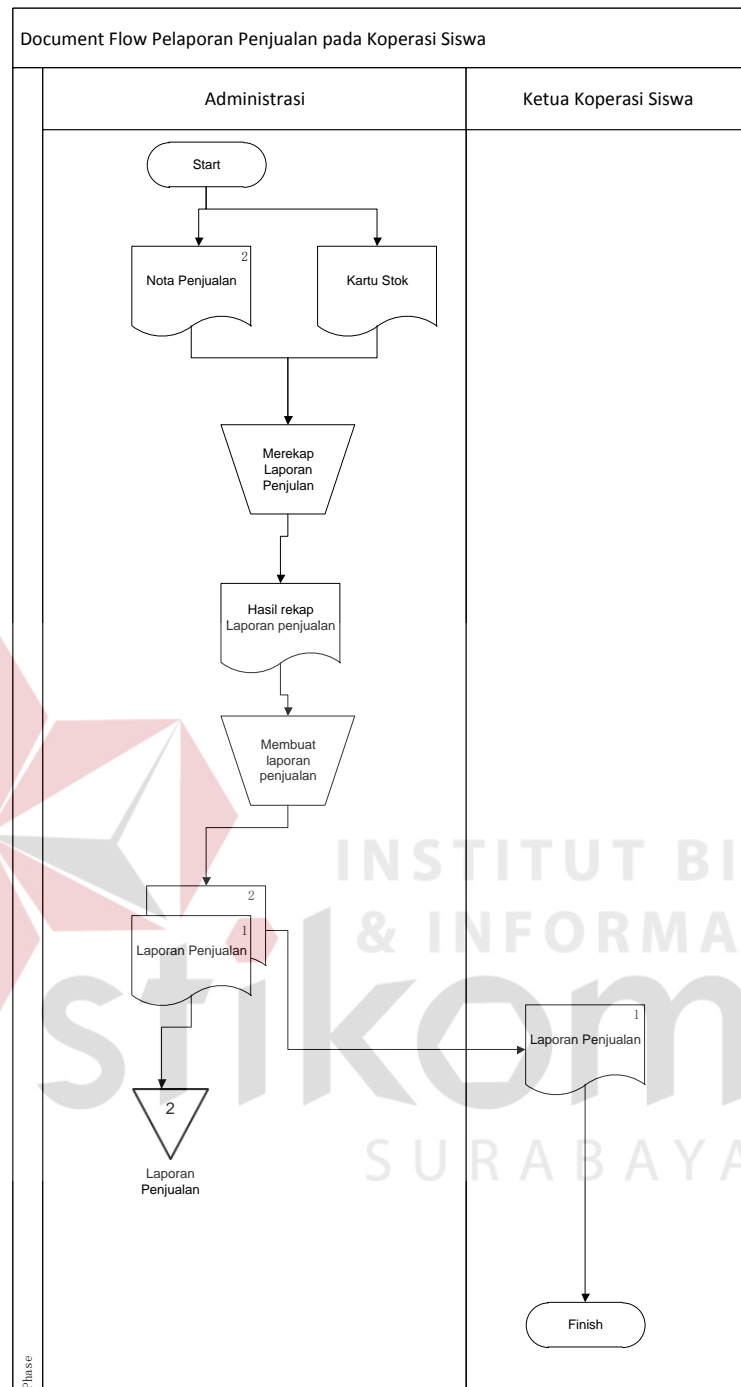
Document Flow Pelaporan Penjualan pada Koperasi Siswa

Administrasi

Ketua Koperasi Siswa

Start

2

Nota Penjualan

Kartu Stok

Merekap Laporan Penjulan

Hasil rekap Laporan penjualan

Membuat laporan penjualan

2

1

Laporan Penjualan

1

Laporan Penjualan

2

Laporan Penjualan

Finish

Phase

INSTITUT BI

& INFORMA

stikom

SURABAYA